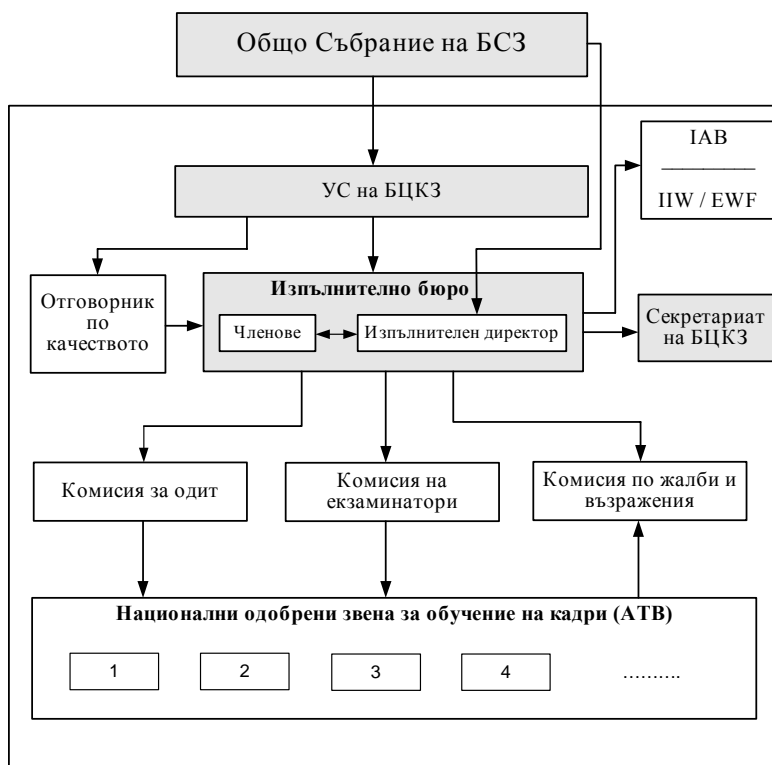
Общо Събрание на БСЗ

УС на БЦКЗ

IAB
________
IIW / EWF

Отговорник по качеството

Изпълнително бюро

Членове

Изпълнителен директор

Секретариат на БЦКЗ

Комисия за одит

Комисия на екзаминатори

Комисия по жалби и възражения

Национални одобрени звена за обучение на кадри (АТВ)

1

2

3

4

……….